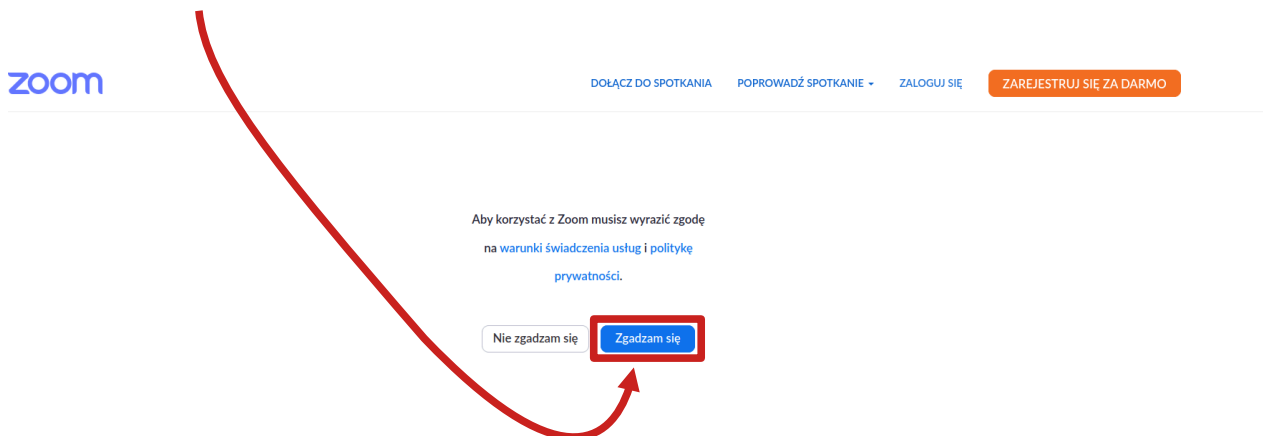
zoom

DOŁĄCZ DO SPOTKANIA POPROWADŹ SPOTKANIE ZALOGUJ SIĘ ZAREJESTRUJ SIĘ ZA DARMO

Aby korzystać z Zoom musisz wyrazić zgodę na warunki świadczenia usług i politykę prywatności.

Nie zgadzam się Zgadzam się